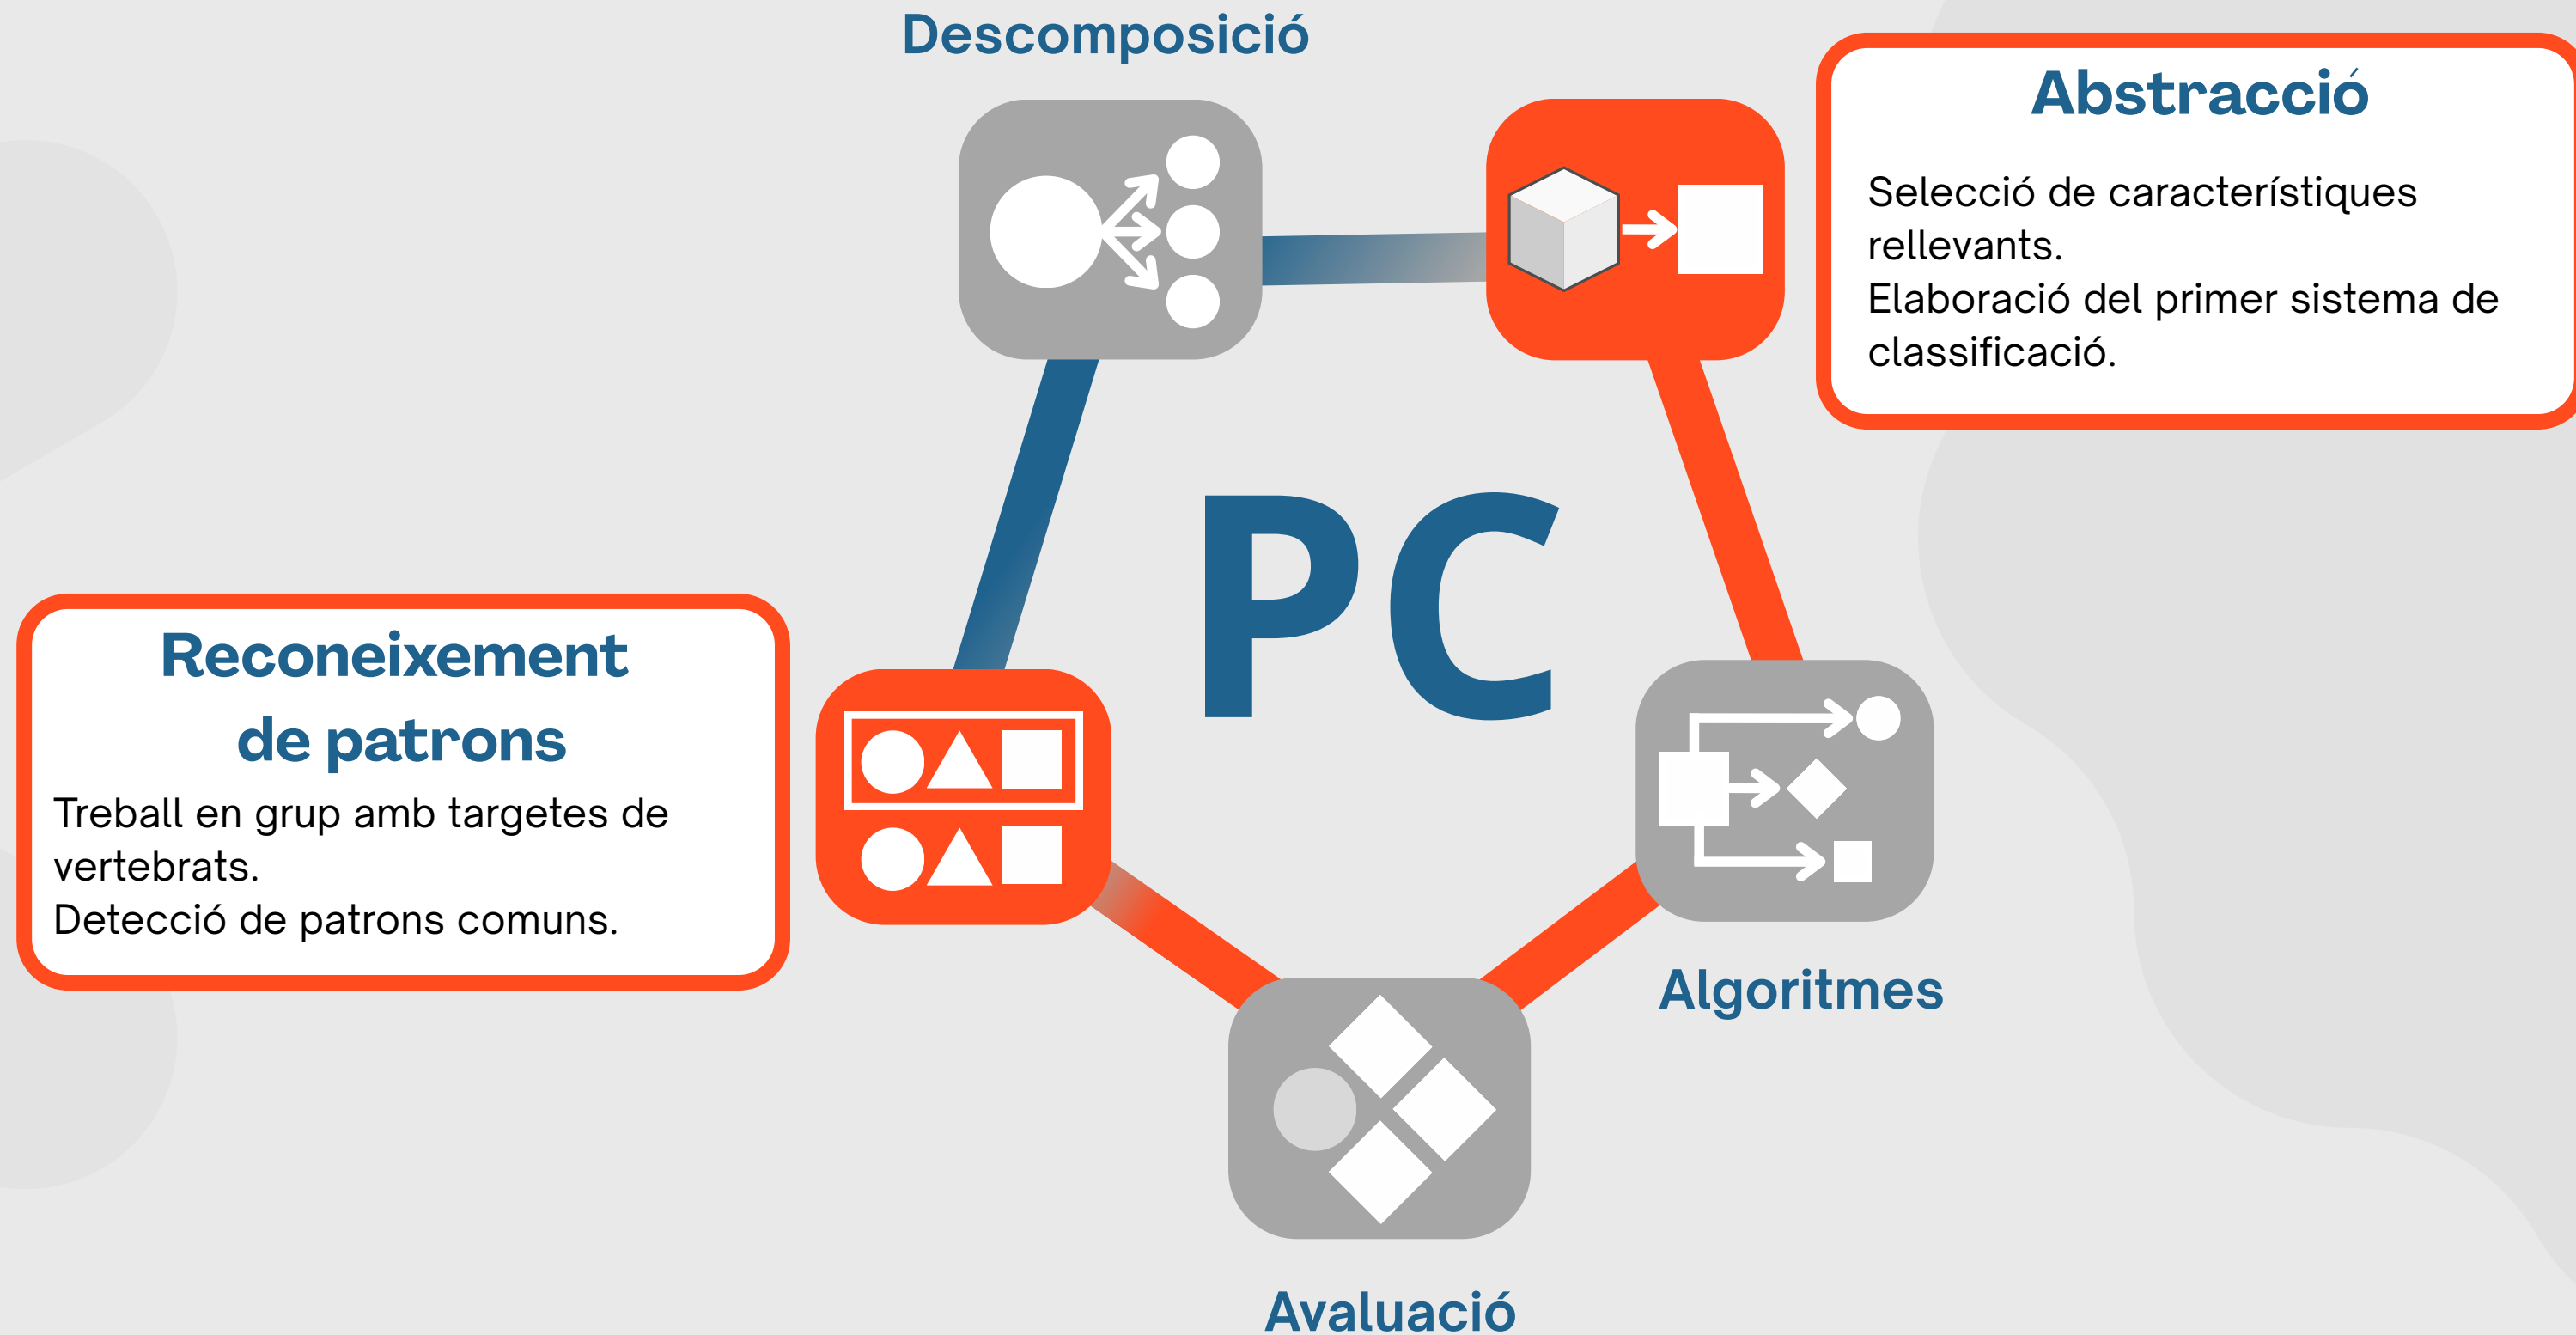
Descomposició

Abstracció

Selecció de característiques rellevants.
Elaboració del primer sistema de classificació.

PC

Reconeixement de patrons

Treball en grup amb targetes de vertebrats.
Detecció de patrons comuns.

Algoritmes

Avaluació